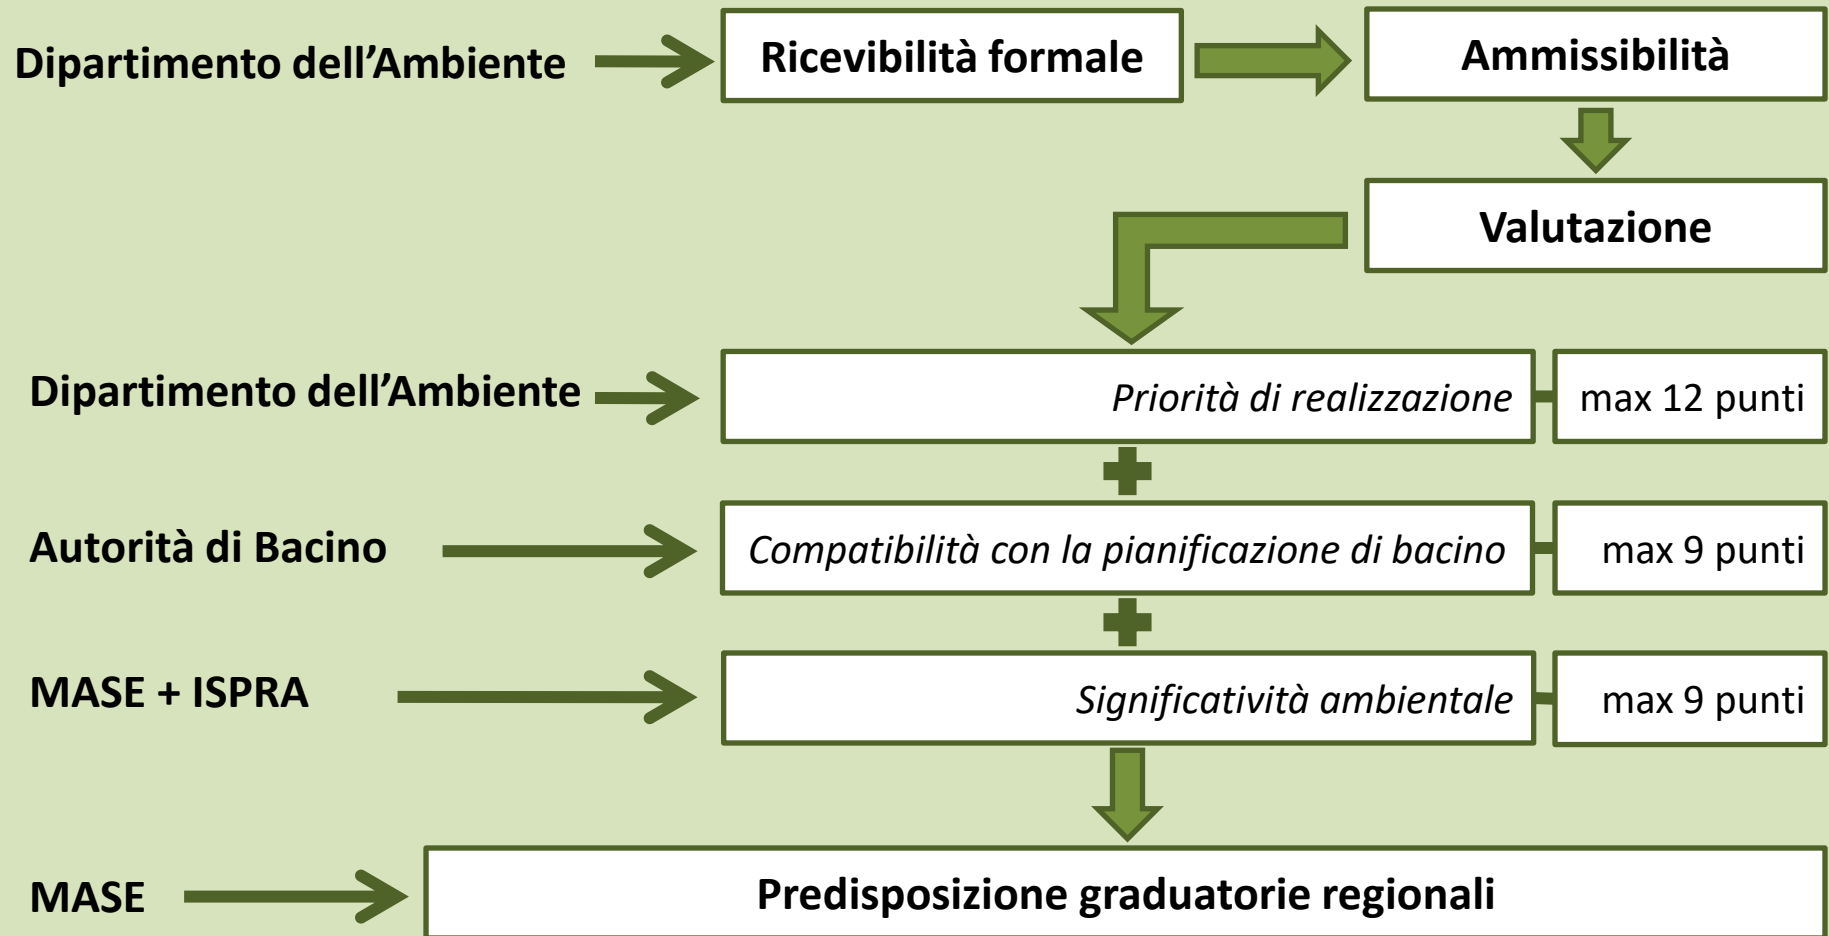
Dipartimento dell’Ambiente

Ricevibilità formale

Ammissibilità

Valutazione

Dipartimento dell’Ambiente

*Priorità di realizzazione*

max 12 punti

Autorità di Bacino

*Compatibilità con la pianificazione di bacino*

max 9 punti

MASE + ISPRA

*Significatività ambientale*

max 9 punti

MASE

Predisposizione graduatorie regionali